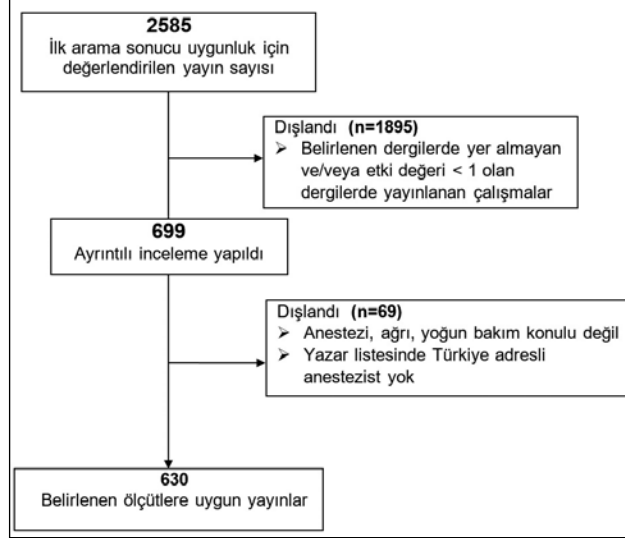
2585
İlk arama sonucu uygunluk için değerlendirilen yayın sayısı

Dışlandı (n=1895)
➢ Belirlenen dergilerde yer almayan ve/veya etki değeri < 1 olan dergilerde yayınlanan çalışmalar

699
Ayrıntılı inceleme yapıldı

Dışlandı (n=69)
➢ Anestezi, ağrı, yoğun bakım konulu değil
➢ Yazar listesinde Türkiye adresli anestezist yok

630
Belirlenen ölçütlere uygun yayınlar